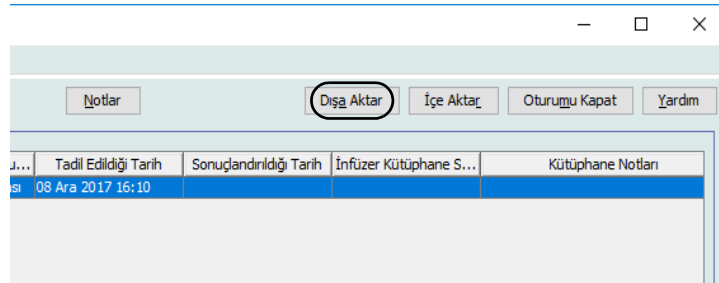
Notlar

Dışa Aktar

İçe Aktar

Oturumu Kapat

Yardım

| u... | Tadil Edildiği Tarih | Sonuçlandırıldığı Tarih | İnfüzer Kütüphane S... | Kütüphane Notları |
|---|---|---|---|---|
| ası | 08 Ara 2017 16:10 | | | |